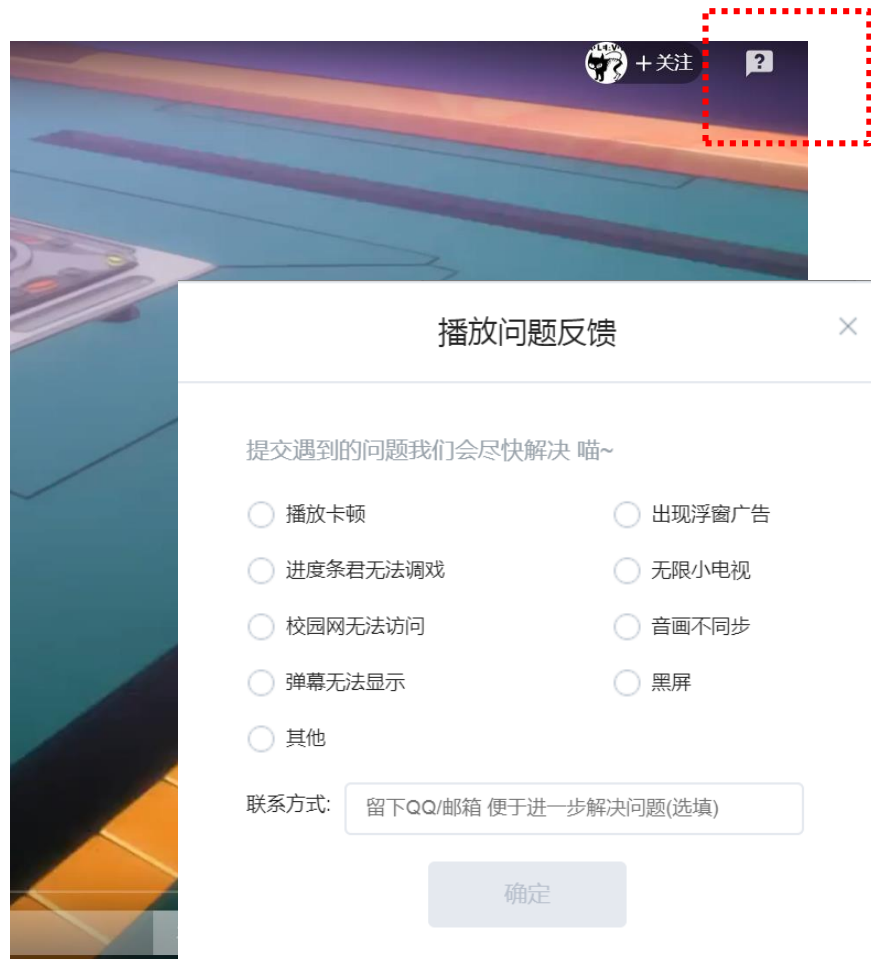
+ 关注

?

播放问题反馈

×

提交遇到的问题我们会尽快解决 喵~

播放卡顿

出现浮窗广告

进度条君无法调戏

无限小电视

校园网无法访问

音画不同步

弹幕无法显示

黑屏

其他

联系方式: 留下QQ/邮箱 便于进一步解决问题(选填)

确定